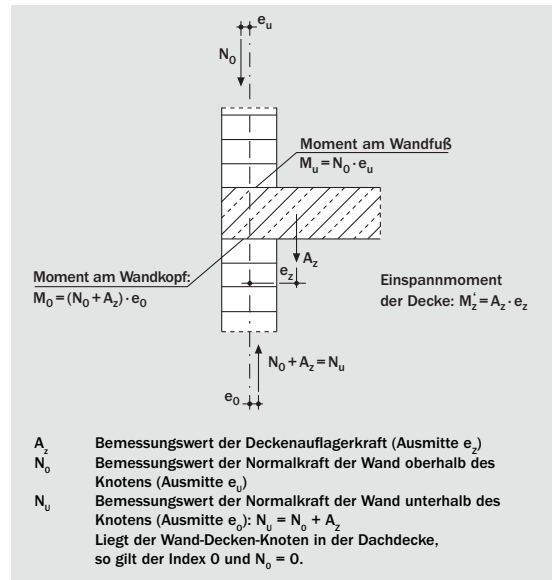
$e_u$

$N_0$

Moment am Wandfuß
$M_u = N_0 \cdot e_u$

$A_z$

$e_z$

Moment am Wandkopf:
$M_0 = (N_0 + A_z) \cdot e_0$

Einspannmoment der Decke: $M_z' = A_z \cdot e_z$

$N_0 + A_z = N_u$

$e_0$

| | |
|---|---|
| $A_z$ | Bemessungswert der Deckenauflagerkraft (Ausmitte $e_z$) |
| $N_o$ | Bemessungswert der Normalkraft der Wand oberhalb des Knotens (Ausmitte $e_u$) |
| $N_u$ | Bemessungswert der Normalkraft der Wand unterhalb des Knotens (Ausmitte $e_o$): $N_u = N_o + A_z$ Liegt der Wand-Decken-Knoten in der Dachdecke, so gilt der Index 0 und $N_o = 0$. |